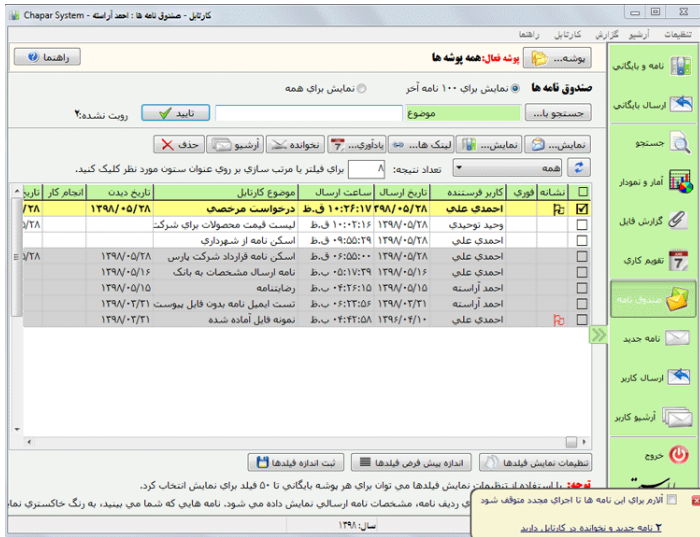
Chapar System - کارتابل - صندوق نامه ها : احمد آراسته

تنظیمات آرشیو گزارش کارتابل راهنما

پوشه... پوشه فعال: همه پوشه ها

راهنما

صندوق نامه ها نمایش برای ۱۰۰ نامه آخر نمایش برای همه

جستجو با... موضوع تایید رویت نشده: ۲

نمایش... نمایش... لینک ها... یادآوری... نخوانده آرشیو حذف

همه تعداد نتیجه: ۸ برای فیلتر یا مرتب سازی بر روی عنوان ستون مورد نظر کلیک کنید.

| نشانه | فوری | کاربر فرستنده | تاریخ ارسال | ساعت ارسال | موضوع کارتابل | تاریخ دیدن | انجام کار | تاری |
|---|---|---|---|---|---|---|---|---|
| | | احمدی علی | ۱۳۹۸/۰۵/۲۸ | ۱۰:۲۶:۱۷ ق.ظ | درخواست مرخصی | ۱۳۹۸/۰۵/۲۸ | | ۲۸/ |
| | | وحید توحیدی | ۱۳۹۸/۰۵/۲۸ | ۱۰:۰۲:۱۶ ق.ظ | لیست قیمت محصولات برای شرکت | | | ۲۸/ |
| | | احمدی علی | ۱۳۹۸/۰۵/۲۸ | ۰۹:۵۵:۲۹ ق.ظ | اسکن نامه از شهرداری | | | |
| | | احمدی علی | ۱۳۹۸/۰۵/۲۸ | ۰۶:۵۵:۰۰ ق.ظ | اسکن نامه قرارداد شرکت پارس | ۱۳۹۸/۰۵/۲۸ | | ۲۸/ |
| | | احمد آراسته | ۱۳۹۸/۰۵/۱۶ | ۰۵:۱۷:۳۹ ب.ظ | نامه ارسال مشخصات به بانک | ۱۳۹۸/۰۵/۱۶ | | |
| | | احمدی علی | ۱۳۹۸/۰۵/۱۵ | ۰۴:۲۶:۱۶ ب.ظ | رضایتنامه | ۱۳۹۸/۰۵/۱۵ | | |
| | | احمد آراسته | ۱۳۹۸/۰۳/۲۱ | ۰۶:۲۳:۵۶ ب.ظ | تست ایمیل نامه بدون فایل پیوست | ۱۳۹۸/۰۳/۲۱ | | |
| | | احمدی علی | ۱۳۹۶/۰۴/۱۰ | ۰۴:۴۲:۵۸ ب.ظ | نمونه فایل آماده شده | ۱۳۹۸/۰۳/۳۱ | | |

تنظیمات نمایش فیلدها اندازه پیش فرض فیلدها ثبت اندازه فیلدها

توجه: با استفاده از تنظیمات نمایش فیلدها می توان برای هر پوشه بایگانی تا ۵۰ فیلد برای نمایش انتخاب کرد.

ردیف نامه، مشخصات نامه ارسالی نمایش داده می شود. نامه هایی که شما می بینید، به رنگ خاکستری نما

سال: ۱۳۹۸

آلارم برای این نامه ها تا اجرای مجدد متوقف شود

۲ نامه جدید و نخوانده در کارتابل دارید

نامه و بایگانی
ارسال بایگانی
جستجو
آمار و نمودار
گزارش فایل
تقویم کاری
صندوق نامه
نامه جدید
ارسال کاربر
آرشیو کاربر
خروج